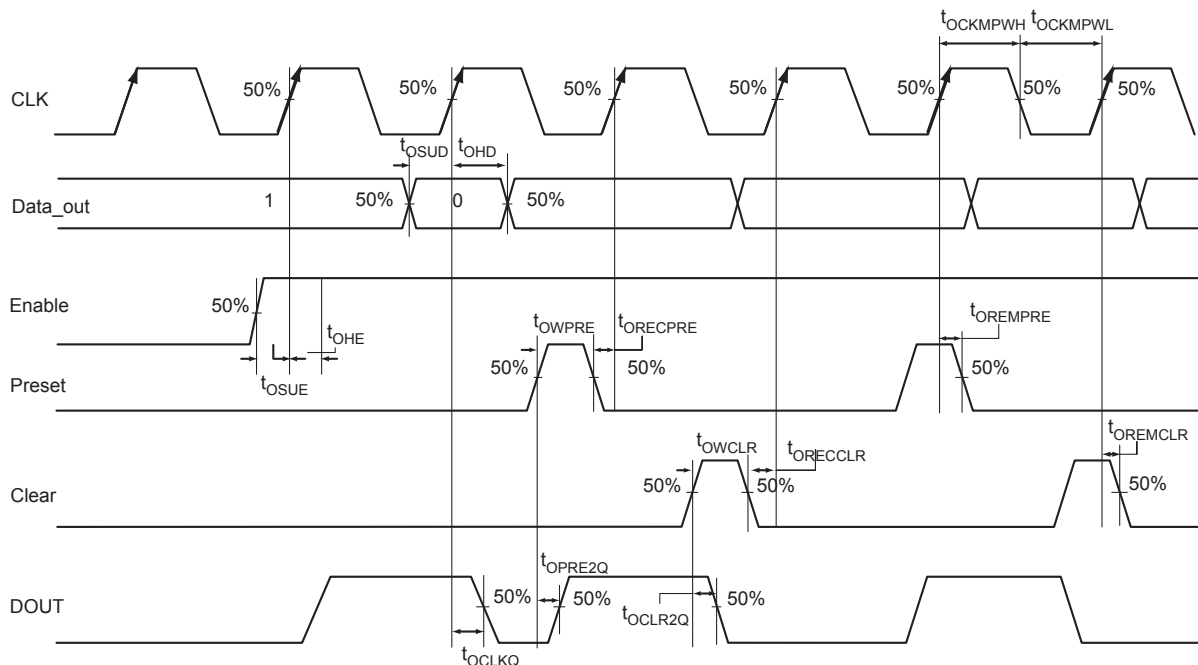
$t_{OCKMPWH}$ $t_{OCKMPWL}$

CLK 50% 50% 50% 50% 50% 50% 50%

$t_{OSUD}$ $t_{OHD}$

Data_out 1 50% 0 50%

Enable 50% $t_{OHE}$ $t_{OSUE}$

$t_{OWPRE}$ $t_{ORECPRE}$ $t_{OREMPRE}$

Preset 50% 50% 50%

$t_{OWCLR}$ $t_{ORECCLR}$ $t_{OREMCLR}$

Clear 50% 50% 50%

$t_{OPRE2Q}$

DOUT 50% 50% $t_{OCLR2Q}$ 50%

$t_{OCLKQ}$